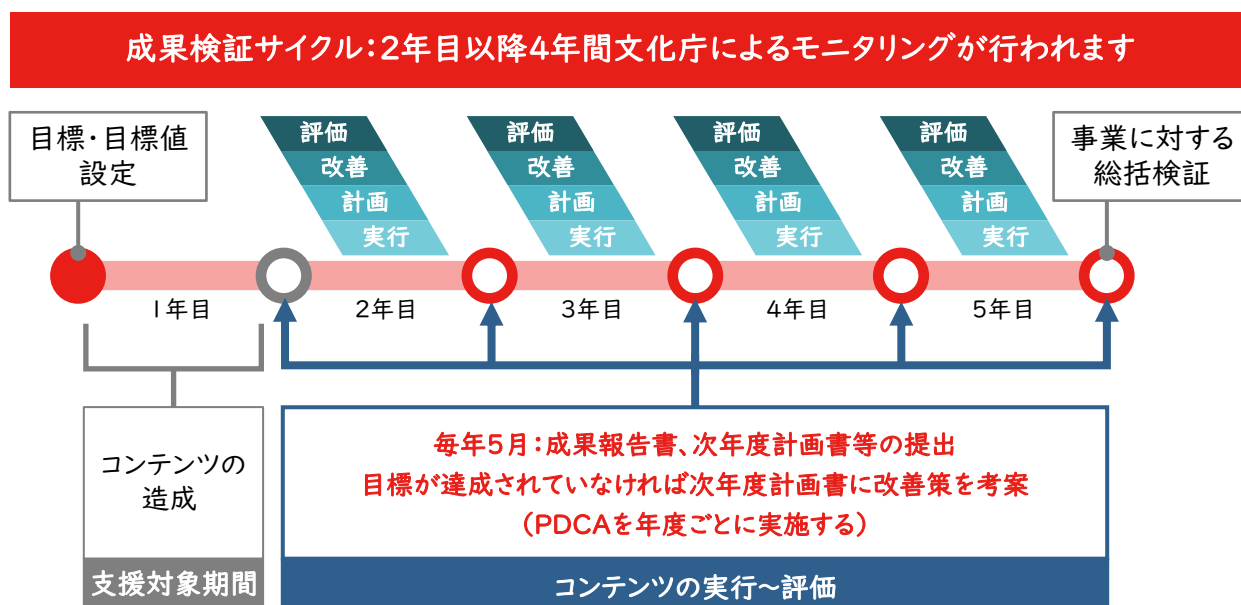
成果検証サイクル：2年目以降4年間文化庁によるモニタリングが行われます

目標・目標値設定

評価
改善
計画
実行

評価
改善
計画
実行

評価
改善
計画
実行

評価
改善
計画
実行

事業に対する総括検証

1年目
2年目
3年目
4年目
5年目

コンテンツの造成

支援対象期間

毎年5月：成果報告書、次年度計画書等の提出
目標が達成されていなければ次年度計画書に改善策を考案
（PDCAを年度ごとに実施する）

コンテンツの実行～評価